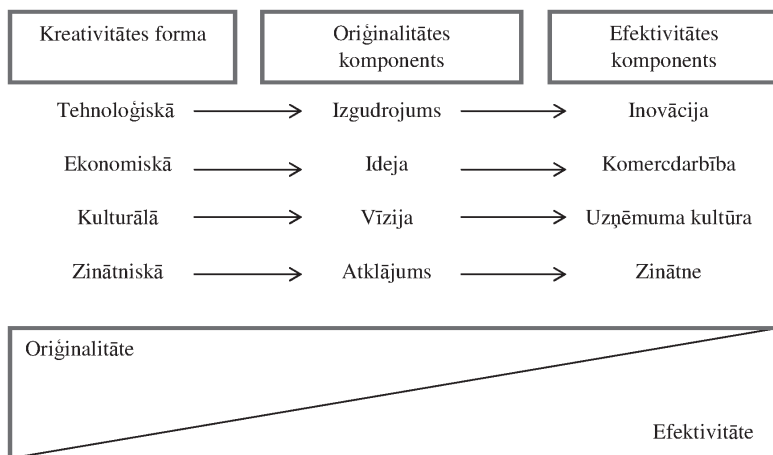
Kreativitātes forma

Oriģinalitātes komponents

Efektivitātes komponents

Tehnoloģiskā → Izgudrojums → Inovācija

Ekonomiskā → Ideja → Komercdarbība

Kulturālā → Vīzija → Uzņēmuma kultūra

Zinātniskā → Atklājums → Zinātne

Oriģinalitāte

Efektivitāte